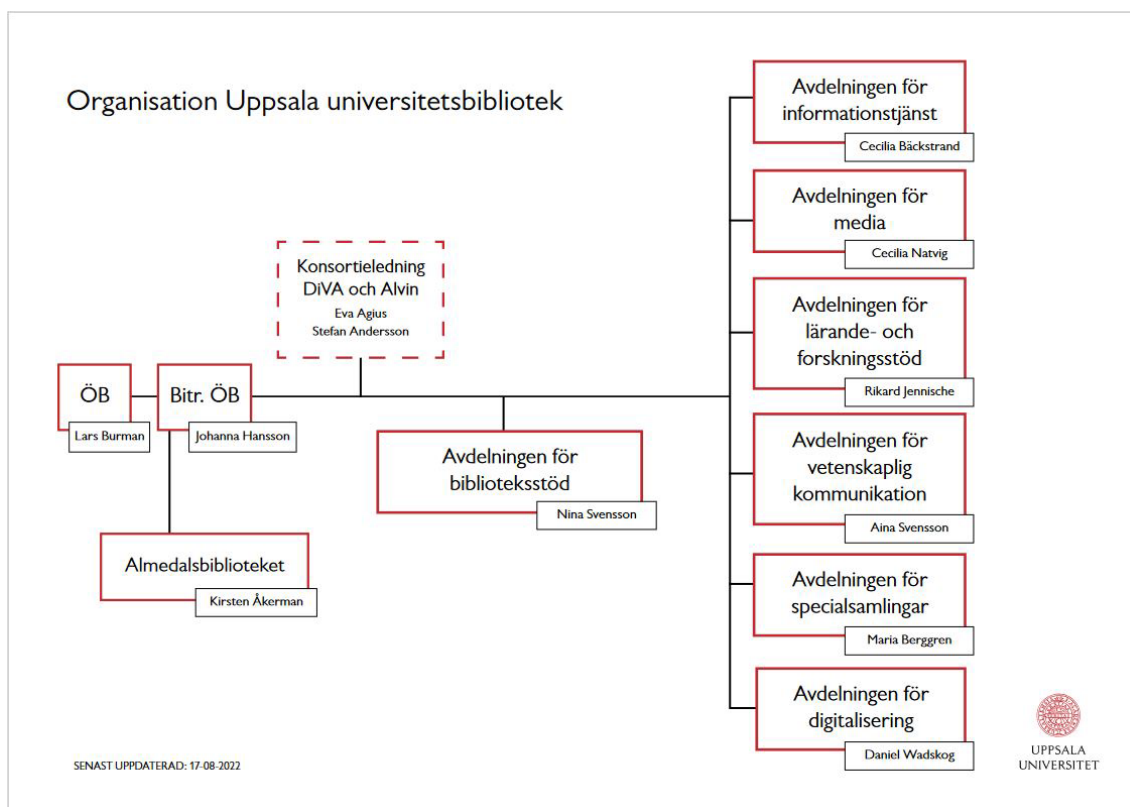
Organisation Uppsala universitetsbibliotek

ÖB
Lars Burman

Bitr. ÖB
Johanna Hansson

Almedalsbiblioteket
Kirsten Åkerman

Konsortieledning DiVA och Alvin
Eva Agius
Stefan Andersson

Avdelningen för biblioteksstöd
Nina Svensson

Avdelningen för informationstjänst
Cecilia Bäckstrand

Avdelningen för media
Cecilia Natvig

Avdelningen för lärande- och forskningsstöd
Rikard Jennische

Avdelningen för vetenskaplig kommunikation
Aina Svensson

Avdelningen för specialsamlingar
Maria Berggren

Avdelningen för digitalisering
Daniel Wadskog

SENAST UPPDATERAD: 17-08-2022

UPPSALA UNIVERSITET